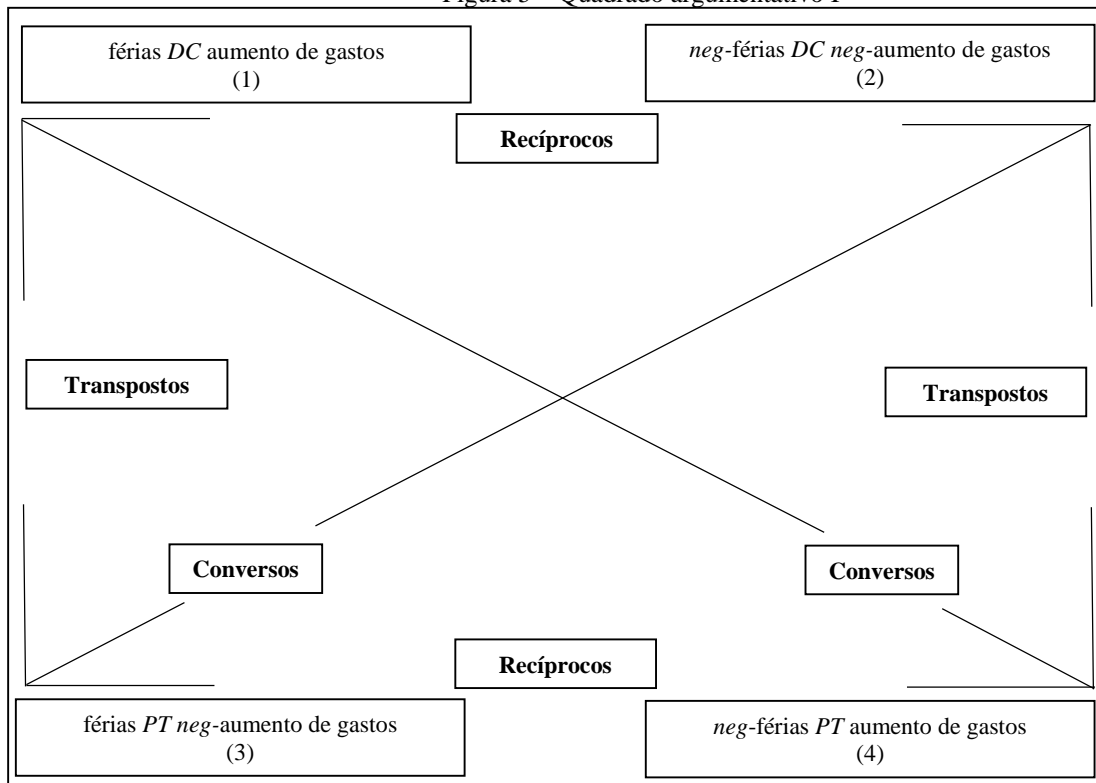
Figura 5 – Quadrado argumentativo 1

férias *DC* aumento de gastos
(1)

*neg*-férias *DC* *neg*-aumento de gastos
(2)

**Recíprocos**

**Transpostos**

**Transpostos**

**Conversos**

**Conversos**

**Recíprocos**

férias *PT* *neg*-aumento de gastos
(3)

*neg*-férias *PT* aumento de gastos
(4)